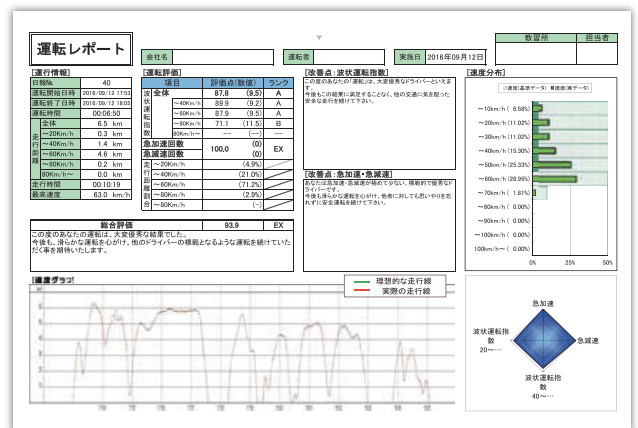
運転レポート

会社名

運転者

実施日 2016年09月12日

教習所 | 担当者

[運行情報]

| 日報No. | 40 |
|---|---|
| 運転開始日時 | 2016/09/12 17:53 |
| 運転終了日時 | 2016/09/12 18:03 |
| 運転時間 | 00:06:50 |
| 走行距離 全体 | 6.5 km |
| ～20Km/h | 0.3 km |
| ～40Km/h | 1.4 km |
| ～60Km/h | 4.6 km |
| ～80Km/h | 0.2 km |
| 80Km/h～ | 0 km |
| 走行時間 | 00:10:19 |
| 最高速度 | 63.0 km/h |

[運転評価]

| 項目 | | 評価点(数値) | ランク |
|---|---|---|---|
| 波状運転指数 | 全体 | 87.8 (9.5) | A |
| | ～40Km/h | 89.9 (9.2) | A |
| | ～60Km/h | 87.9 (9.5) | A |
| | ～80Km/h | 71.1 (11.5) | B |
| | 80Km/h～ | --- (---) | --- |
| 急加速回数 | | 100.0 (0) | EX |
| 急減速回数 | | (0) | |
| 走行距離割合 | ～20Km/h | (4.9%) | |
| | ～40Km/h | (21.0%) | |
| | ～60Km/h | (71.2%) | |
| | ～80Km/h | (2.9%) | |
| | ～80Km/h | (-) | |

[改善点：波状運転指数]
この度のあなたの運転は、大変優秀なドライバーといえます。
今後もこの結果に満足することなく、他の交通に気を配った安全な走行を続けて下さい。

[改善点：急加速・急減速]
あなたは急加速・急減速が極めて少ない、模範的で優秀なドライバーです。
今後も滑らかな運転を心がけ、他者に対しても思いやりを忘れずに安全運転を続けて下さい。

[速度分布]
□速度(基準データ) ■速度(実データ)
～10km/h ( 6.58%)
～20Km/h (11.02%)
～30Km/h (11.02%)
～40Km/h (15.30%)
～50Km/h (25.33%)
～60Km/h (28.95%)
～70Km/h ( 1.81%)
～80Km/h ( 0.00%)
～90Km/h ( 0.00%)
～100Km/h ( 0.00%)
100km/h～ ( 0.00%)
0% 25% 50%

| 総合評価 | 93.9 | EX |
|---|---|---|

この度のあなたの運転は、大変優秀な結果でした。
今後も、滑らかな運転を心がけ、他のドライバーの模範となるような運転を続けていただく事を期待いたします。

[速度グラフ]
理想的な走行線
実際の走行線

急加速
急減速
波状運転指数 20～…
波状運転指数 40～…